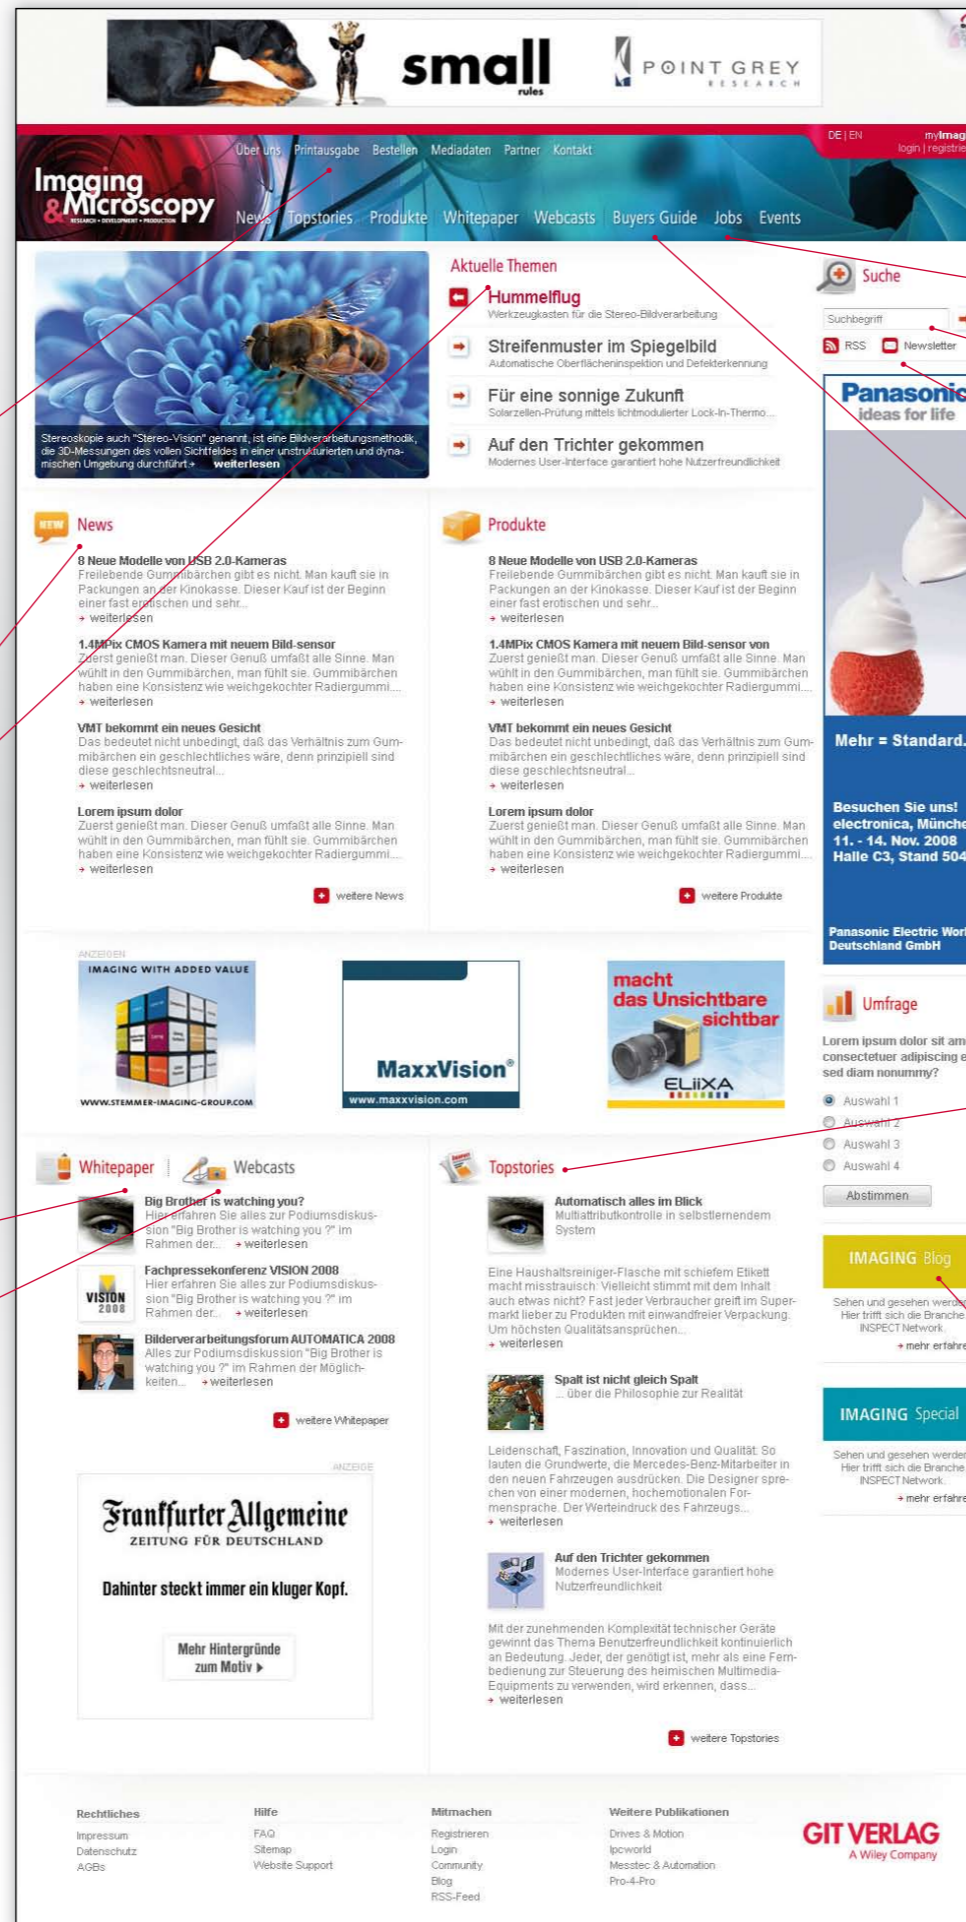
small rules

POINT GREY RESEARCH

Über uns Printausgabe Bestellen Mediadaten Partner Kontakt

DE | EN myImag login | registrie

Imaging & Microscopy RESEARCH • DEVELOPMENT • PRODUCTION

News Topstories Produkte Whitepaper Webcasts Buyers Guide Jobs Events

Stereoskopie auch "Stereo-Vision" genannt, ist eine Bildverarbeitungsmethodik, die 3D-Messungen des vollen Sichtfeldes in einer unstrukturierten und dynamischen Umgebung durchführt + weiterlesen

Aktuelle Themen

Hummelflug
Werkzeugkasten für die Stereo-Bildverarbeitung

Streifenmuster im Spiegelbild
Automatische Oberflächeninspektion und Defekterkennung

Für eine sonnige Zukunft
Solarzellen-Prüfung mittels lichtmodulierter Lock-In-Thermo...

Auf den Trichter gekommen
Modernes User-Interface garantiert hohe Nutzerfreundlichkeit

Suche

Suchbegriff

RSS Newsletter

Panasonic ideas for life

Mehr = Standard.

Besuchen Sie uns! electronica, Münche 11. - 14. Nov. 2008 Halle C3, Stand 504

Panasonic Electric Worl Deutschland GmbH

NEW News

8 Neue Modelle von USB 2.0-Kameras
Freilebende Gummibärchen gibt es nicht. Man kauft sie in Packungen an der Kinokasse. Dieser Kauf ist der Beginn einer fast erotischen und sehr...
weiterlesen

1.4MPix CMOS Kamera mit neuem Bild-sensor
Zuerst genießt man. Dieser Genuß umfaßt alle Sinne. Man wühlt in den Gummibärchen, man fühlt sie. Gummibärchen haben eine Konsistenz wie weichgekochter Radiergummi...
weiterlesen

VMT bekommt ein neues Gesicht
Das bedeutet nicht unbedingt, daß das Verhältnis zum Gummibärchen ein geschlechtliches wäre, denn prinzipiell sind diese geschlechtsneutral...
weiterlesen

Lorem ipsum dolor
Zuerst genießt man. Dieser Genuß umfaßt alle Sinne. Man wühlt in den Gummibärchen, man fühlt sie. Gummibärchen haben eine Konsistenz wie weichgekochter Radiergummi...
weiterlesen

weitere News

Produkte

8 Neue Modelle von USB 2.0-Kameras
Freilebende Gummibärchen gibt es nicht. Man kauft sie in Packungen an der Kinokasse. Dieser Kauf ist der Beginn einer fast erotischen und sehr...
weiterlesen

1.4MPix CMOS Kamera mit neuem Bild-sensor von
Zuerst genießt man. Dieser Genuß umfaßt alle Sinne. Man wühlt in den Gummibärchen, man fühlt sie. Gummibärchen haben eine Konsistenz wie weichgekochter Radiergummi...
weiterlesen

VMT bekommt ein neues Gesicht
Das bedeutet nicht unbedingt, daß das Verhältnis zum Gummibärchen ein geschlechtliches wäre, denn prinzipiell sind diese geschlechtsneutral...
weiterlesen

Lorem ipsum dolor
Zuerst genießt man. Dieser Genuß umfaßt alle Sinne. Man wühlt in den Gummibärchen, man fühlt sie. Gummibärchen haben eine Konsistenz wie weichgekochter Radiergummi...
weiterlesen

weitere Produkte

ANZEIGEN

IMAGING WITH ADDED VALUE
WWW.STEMMER-IMAGING-GROUP.COM

MaxxVision®
www.maxxvision.com

macht das Unsichtbare sichtbar
ELiiXA

Umfrage

Lorem ipsum dolor sit am consectetuer adipiscing e sed diam nonummy?

Auswahl 1
Auswahl 2
Auswahl 3
Auswahl 4

Abstimmen

IMAGING Blog

Sehen und gesehen werde Hier trifft sich die Branche INSPECT Network.
mehr erfahre

IMAGING Special

Sehen und gesehen werde Hier trifft sich die Branche INSPECT Network.
mehr erfahre

Whitepaper | Webcasts

Big Brother is watching you?
Hier erfahren Sie alles zur Podiumsdiskussion "Big Brother is watching you ?" im Rahmen der... weiterlesen

VISION 2008
Fachpressekonferenz VISION 2008
Hier erfahren Sie alles zur Podiumsdiskussion "Big Brother is watching you ?" im Rahmen der... weiterlesen

Bilderverarbeitungsforum AUTOMATICA 2008
Alles zur Podiumsdiskussion "Big Brother is watching you ?" im Rahmen der Möglichkeiten... weiterlesen

weitere Whitepaper

ANZEIGE

Frankfurter Allgemeine
ZEITUNG FÜR DEUTSCHLAND

Dahinter steckt immer ein kluger Kopf.

Mehr Hintergründe zum Motiv

Topstories

Automatisch alles im Blick
Multiattributkontrolle in selbstlernendem System

Eine Haushaltsreiniger-Flasche mit schiefem Etikett macht misstrauisch: Vielleicht stimmt mit dem Inhalt auch etwas nicht? Fast jeder Verbraucher greift im Supermarkt lieber zu Produkten mit einwandfreier Verpackung. Um höchsten Qualitätsansprüchen...
weiterlesen

Spalt ist nicht gleich Spalt
... über die Philosophie zur Realität

Leidenschaft, Faszination, Innovation und Qualität: So lauten die Grundwerte, die Mercedes-Benz-Mitarbeiter in den neuen Fahrzeugen ausdrücken. Die Designer sprechen von einer modernen, hochemotionalen Formensprache. Der Werteindruck des Fahrzeugs...
weiterlesen

Auf den Trichter gekommen
Modernes User-Interface garantiert hohe Nutzerfreundlichkeit

Mit der zunehmenden Komplexität technischer Geräte gewinnt das Thema Benutzerfreundlichkeit kontinuierlich an Bedeutung. Jeder, der genötigt ist, mehr als eine Fernbedienung zur Steuerung des heimischen Multimedia-Equipments zu verwenden, wird erkennen, dass...
weiterlesen

weitere Topstories

Rechtliches
Impressum
Datenschutz
AGBs

Hilfe
FAQ
Sitemap
Website Support

Mitmachen
Registrieren
Login
Community
Blog
RSS-Feed

Weitere Publikationen
Drives & Motion
Ipcworld
Messtec & Automation
Pro-4-Pro

GIT VERLAG
A Wiley Company